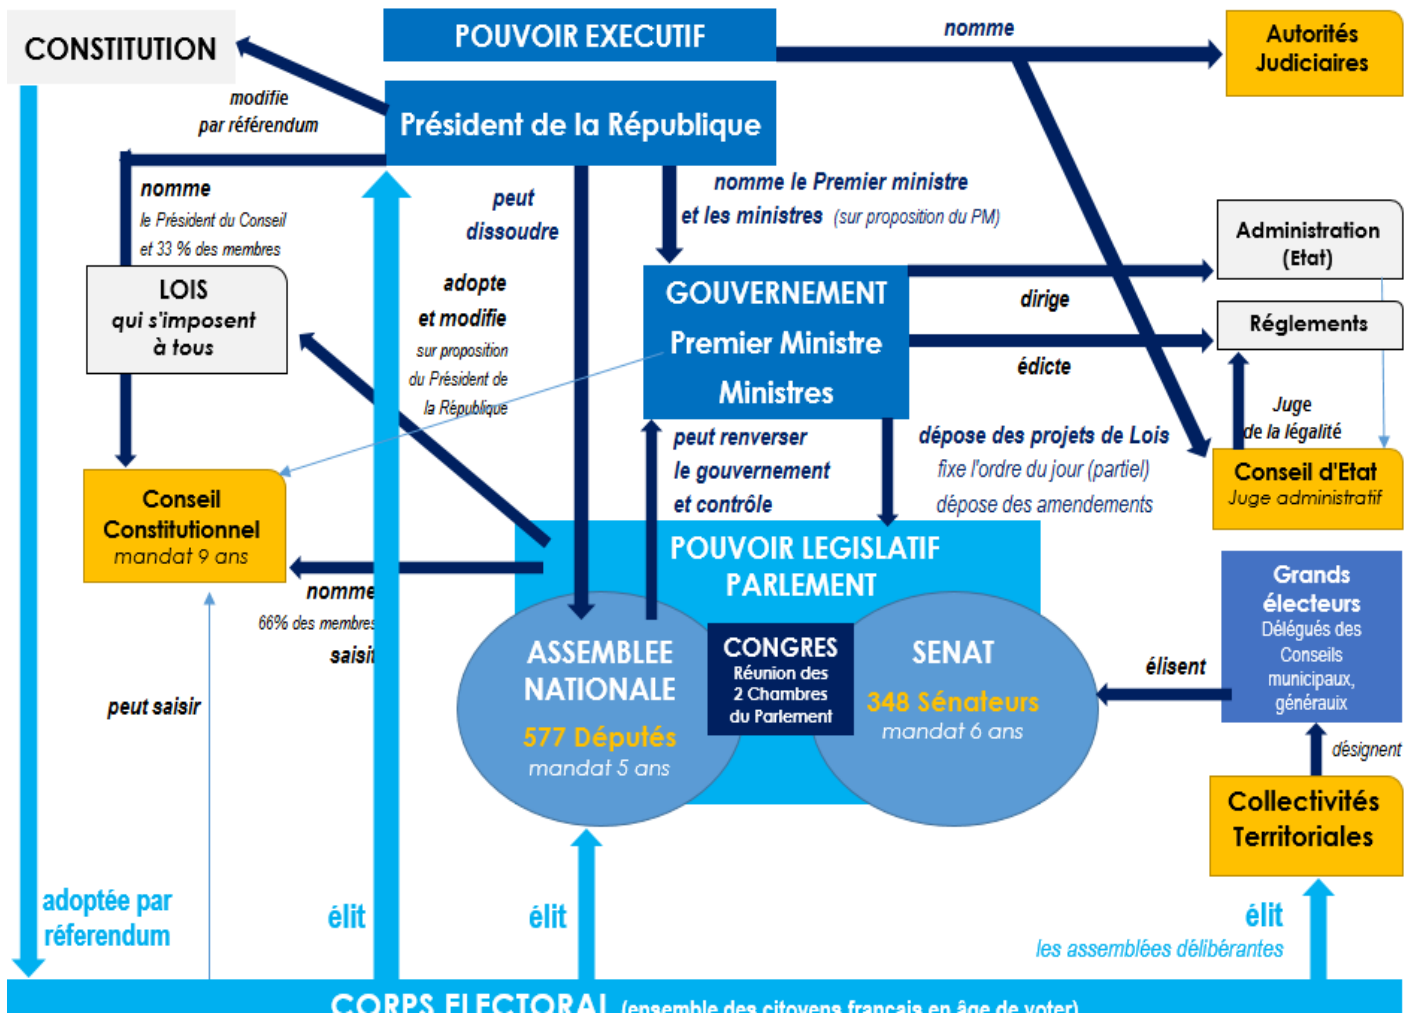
CONSTITUTION

POUVOIR EXECUTIF

nomme

Autorités Judiciaires

modifie par référendum

Président de la République

nomme le Président du Conseil et 33 % des membres

peut dissoudre

nomme le Premier ministre et les ministres (sur proposition du PM)

Administration (Etat)

LOIS qui s'imposent à tous

adopte et modifie sur proposition du Président de la République

GOUVERNEMENT Premier Ministre Ministres

dirige

Réglements

édicte

Juge de la légalité

Conseil Constitutionnel mandat 9 ans

peut renverser le gouvernement et contrôle

dépose des projets de Lois fixe l'ordre du jour (partiel) dépose des amendements

Conseil d'Etat Juge administratif

POUVOIR LEGISLATIF PARLEMENT

nomme 66% des membres

saisit

Grands électeurs Délégués des Conseils municipaux, généraux

peut saisir

ASSEMBLEE NATIONALE 577 Députés mandat 5 ans

CONGRES Réunion des 2 Chambres du Parlement

SENAT 348 Sénateurs mandat 6 ans

élisent

désignent

Collectivités Territoriales

adoptée par référendum

élit

élit

élit les assemblées délibérantes

CORPS ELECTORAL (ensemble des citoyens français en âge de voter)